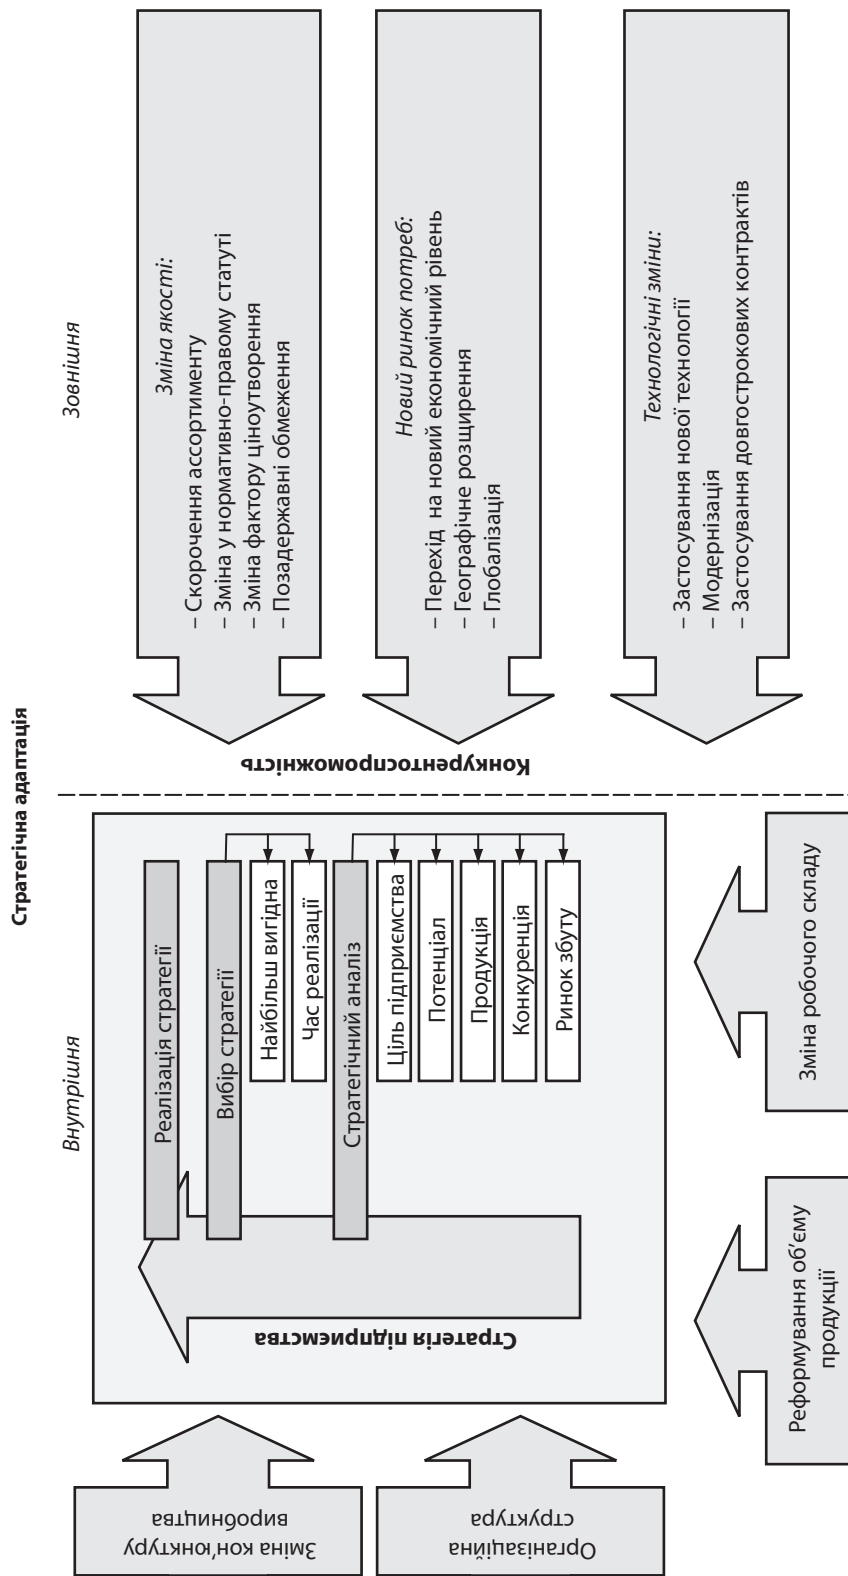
Стратегічна адаптація

Зовнішня

Зміна якості:
– Скорочення ассортименту
– Зміна у нормативно-правому статуті
– Зміна фактору ціноутворення
– Позадержавні обмеження

Новий ринок потреб:
– Перехід на новий економічний рівень
– Географічне розщирення
– Глобалізація

Технологічні зміни:
– Застосування нової технології
– Модернізація
– Застосування довгострокових контрактів

Конкурентоспроможність

Внутрішня

Реалізація стратегії

Вибір стратегії

Найбільш вигідна

Час реалізації

Стратегічний аналіз

Ціль підприємства

Потенціал

Продукція

Конкуренція

Ринок збуту

Стратегія підприємства

Зміна робочого складу

Реформування об'єму продукції

Зміна кон'юнктуру виробництва

Організаційна структура